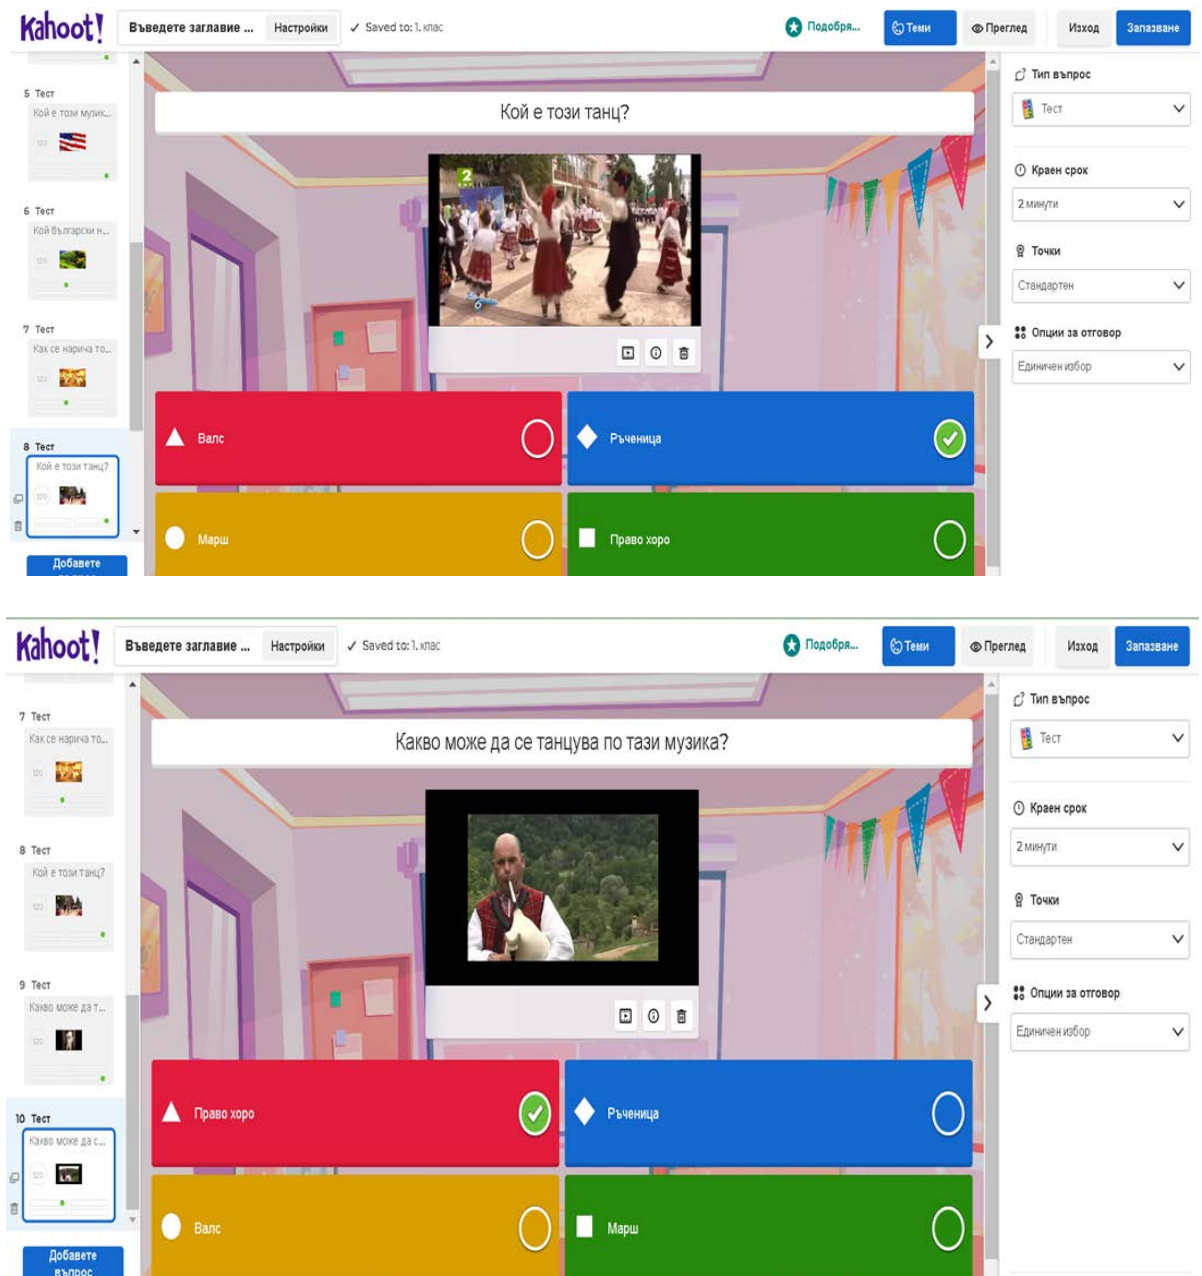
Kahoot! Въведете заглавие ... Настройки ✓ Saved to: 1. клас Подобря... Теми Преглед Изход Запазване

5 Тест
Кой е този музик...

6 Тест
Кой български н...

7 Тест
Как се нарича то...

8 Тест
Кой е този танц?

Добавете

Кой е този танц?

Валс
Ръченица
Марш
Право хоро

Тип въпрос
Тест
Краен срок
2 минути
Точки
Стандартен
Опции за отговор
Единичен избор

Kahoot! Въведете заглавие ... Настройки ✓ Saved to: 1. клас Подобря... Теми Преглед Изход Запазване

7 Тест
Как се нарича то...

8 Тест
Кой е този танц?

9 Тест
Какво може да т...

10 Тест
Какво може да с...

Добавете въпрос

Какво може да се танцува по тази музика?

Право хоро
Ръченица
Валс
Марш

Тип въпрос
Тест
Краен срок
2 минути
Точки
Стандартен
Опции за отговор
Единичен избор